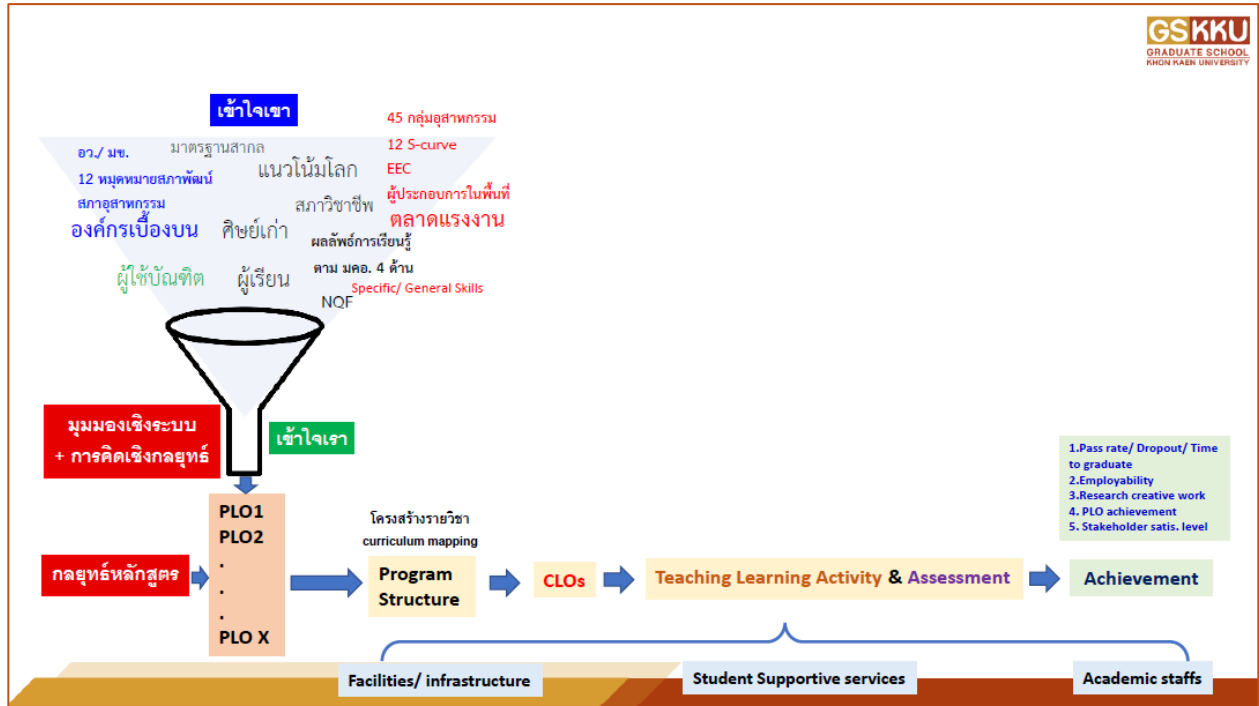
GSKKU
GRADUATE SCHOOL
KHON KAEN UNIVERSITY

เข้าใจเขา

อว./ มข.
มาตรฐานสากล
12 หมุดหมายสภาพัฒน์
แนวโน้มโลก
สภาอุตสาหกรรม
สภาวิชาชีพ
องค์กรเบื้องบน
ศิษย์เก่า
ผู้ใช้บัณฑิต
ผู้เรียน

45 กลุ่มอุตสาหกรรม
12 S-curve
EEC
ผู้ประกอบการในพื้นที่
ตลาดแรงงาน
ผลลัพธ์การเรียนรู้
ตาม มคอ. 4 ด้าน
Specific/ General Skills
NQF

มุมมองเชิงระบบ
+ การคิดเชิงกลยุทธ์

เข้าใจเรา

กลยุทธ์หลักสูตร

PLO1
PLO2
.
.
.
PLO X

โครงสร้างรายวิชา
curriculum mapping

Program Structure

CLOs

Teaching Learning Activity & Assessment

Achievement

1.Pass rate/ Dropout/ Time to graduate
2.Employability
3.Research creative work
4. PLO achievement
5. Stakeholder satis. level

Facilities/ infrastructure
Student Supportive services
Academic staffs